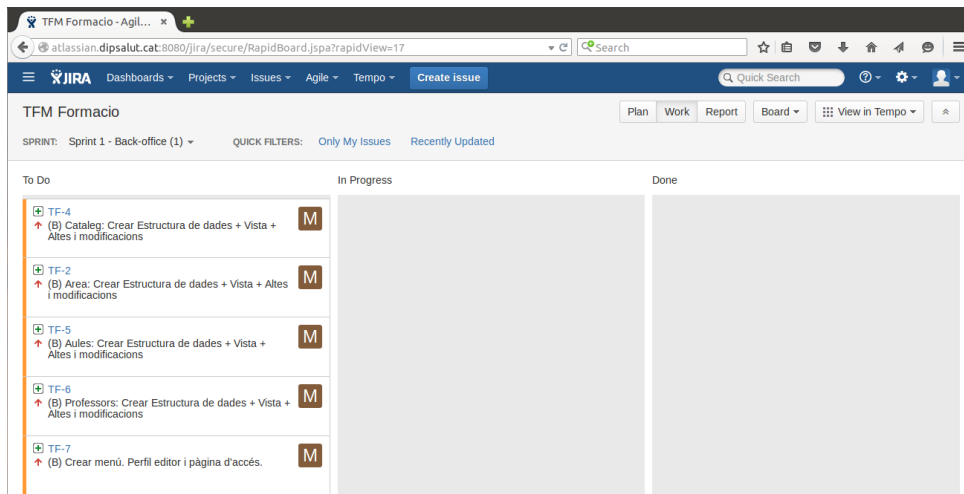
TFM Formacio - Agil... ×

atlassian.dipsalut.cat:8080/jira/secure/RapidBoard.jspa?rapidView=17

Search

JIRA Dashboards Projects Issues Agile Tempo Create issue

Quick Search

TFM Formacio

Plan Work Report Board View in Tempo

SPRINT: Sprint 1 - Back-office (1) QUICK FILTERS: Only My Issues Recently Updated

To Do

In Progress

Done

TF-4
(B) Cataleg: Crear Estructura de dades + Vista + Altes i modificacions
M

TF-2
(B) Area: Crear Estructura de dades + Vista + Altes i modificacions
M

TF-5
(B) Aules: Crear Estructura de dades + Vista + Altes i modificacions
M

TF-6
(B) Professors: Crear Estructura de dades + Vista + Altes i modificacions
M

TF-7
(B) Crear menú. Perfil editor i pàgina d'accés.
M